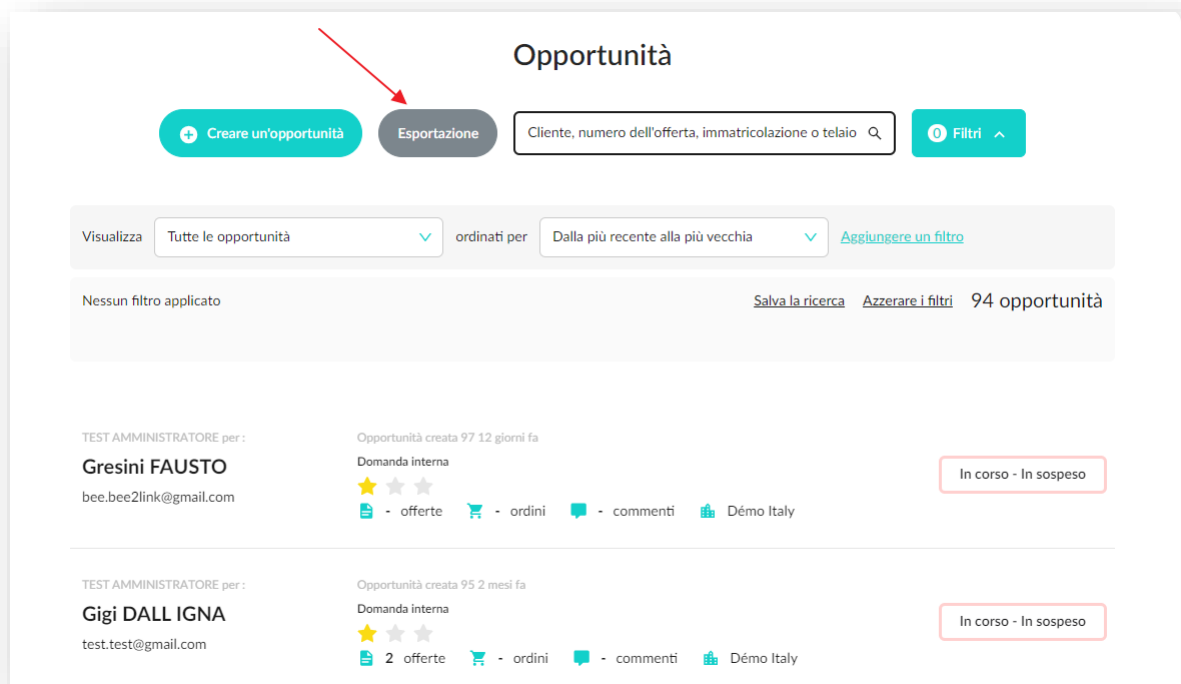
Opportunità

Creare un'opportunità

Esportazione

Cliente, numero dell'offerta, immatricolazione o telaio

0 Filtri

Visualizza | Tutte le opportunità | ordinati per | Dalla più recente alla più vecchia | Aggiungere un filtro

Nessun filtro applicato

Salva la ricerca | Azzerare i filtri | 94 opportunità

TEST AMMINISTRATORE per :
Gresini FAUSTO
bee.bee2link@gmail.com

Opportunità creata 97 12 giorni fa
Domanda interna
- offerte - ordini - commenti Démo Italy

In corso - In sospeso

TEST AMMINISTRATORE per :
Gigi DALL IGNA
test.test@gmail.com

Opportunità creata 95 2 mesi fa
Domanda interna
2 offerte - ordini - commenti Démo Italy

In corso - In sospeso